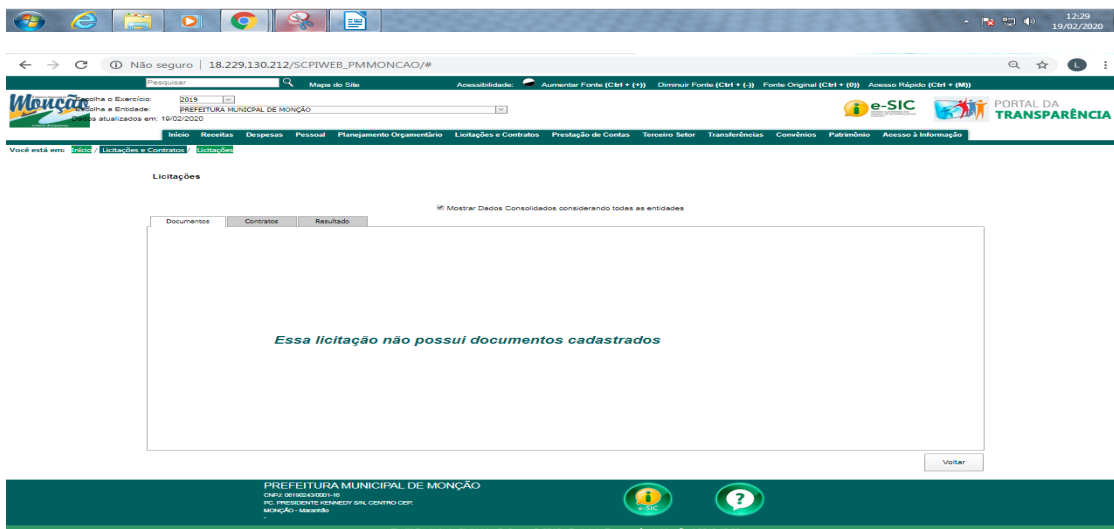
12:29
19/02/2020

Não seguro | 18.229.130.212/SCPIWEB_PMMONCAO/#

Pesquisar
Mapa do Site
Acessibilidade: Aumentar Fonte (Ctrl + (+)) Diminuir Fonte (Ctrl + (-)) Fonte Original (Ctrl + (0)) Acesso Rápido (Ctrl + (M))

Monção
Escolha o Exercício: 2019
Escolha a Entidade: PREFEITURA MUNICIPAL DE MONÇÃO
Dados atualizados em: 19/02/2020

e-SIC
PORTAL DA TRANSPARÊNCIA

Início Receitas Despesas Pessoal Planejamento Orçamentário Licitações e Contratos Prestação de Contas Terceiro Setor Transferências Convênios Patrimônio Acesso à Informação

Você está em: Início / Licitações e Contratos / Licitações

Licitações

Mostrar Dados Consolidados considerando todas as entidades

Documentos | Contratos | Resultado

Essa licitação não possui documentos cadastrados

Voltar

PREFEITURA MUNICIPAL DE MONÇÃO
CNPJ: 06190243/0001-16
PC. PRESIDENTE KENNEDY S/N, CENTRO CEP:
MONÇÃO - Maranhão

e-SIC